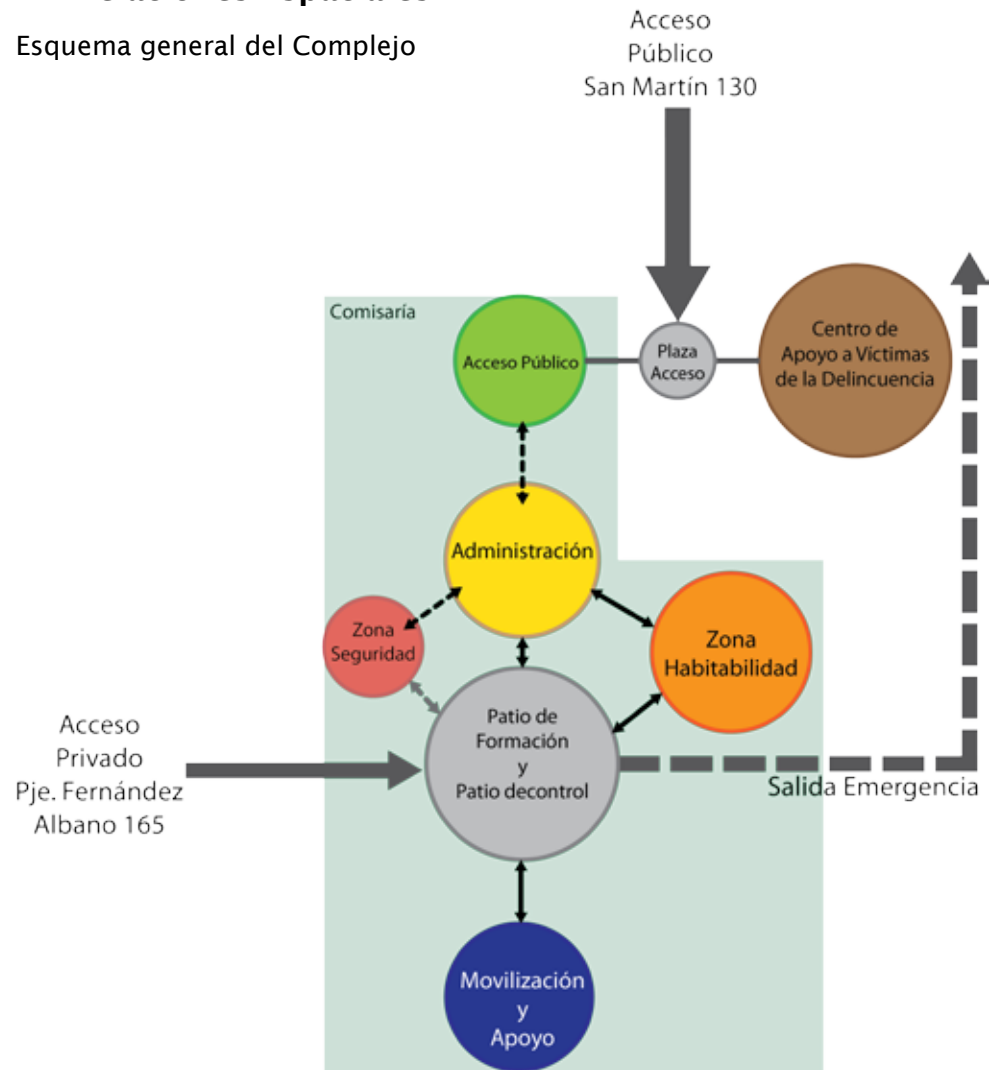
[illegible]

Esquema general del Complejo

Acceso Público San Martín 130

Comisaría

Acceso Público

Plaza Acceso

Centro de Apoyo a Víctimas de la Delincuencia

Administración

Zona Seguridad

Zona Habitabilidad

Acceso Privado Pje. Fernández Albano 165

Patio de Formación y Patio decontrol

Salida Emergencia

Movilización y Apoyo